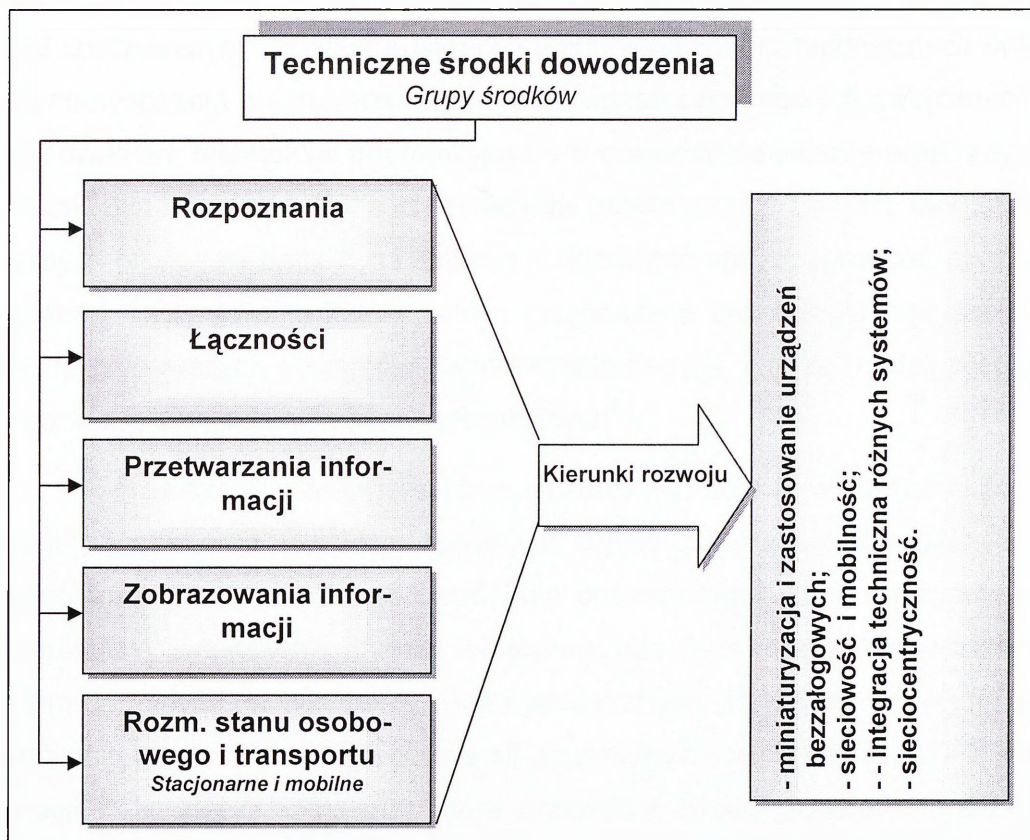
Techniczne środki dowodzenia
Grupy środków

Rozpoznania

Łączności

Przetwarzania informacji

Zobrazowania informacji

Rozm. stanu osobowego i transportu
Stacjonarne i mobilne

Kierunki rozwoju

- miniaturyzacja i zastosowanie urządzeń bezzałogowych;
- sieciowość i mobilność;
- - integracja techniczna różnych systemów;
- sieciocentryczność.